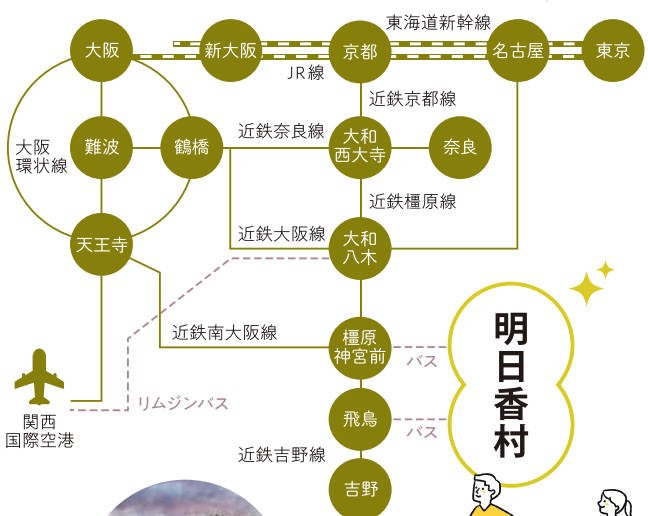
東海道新幹線

大阪

新大阪

京都

名古屋

東京

JR線

近鉄京都線

大阪
環状線

難波

鶴橋

近鉄奈良線

大和
西大寺

奈良

近鉄橿原線

天王寺

近鉄大阪線

大和
八木

近鉄南大阪線

橿原
神宮前

バス

明日香村

関西
国際空港

リムジンバス

飛鳥

バス

近鉄吉野線

吉野